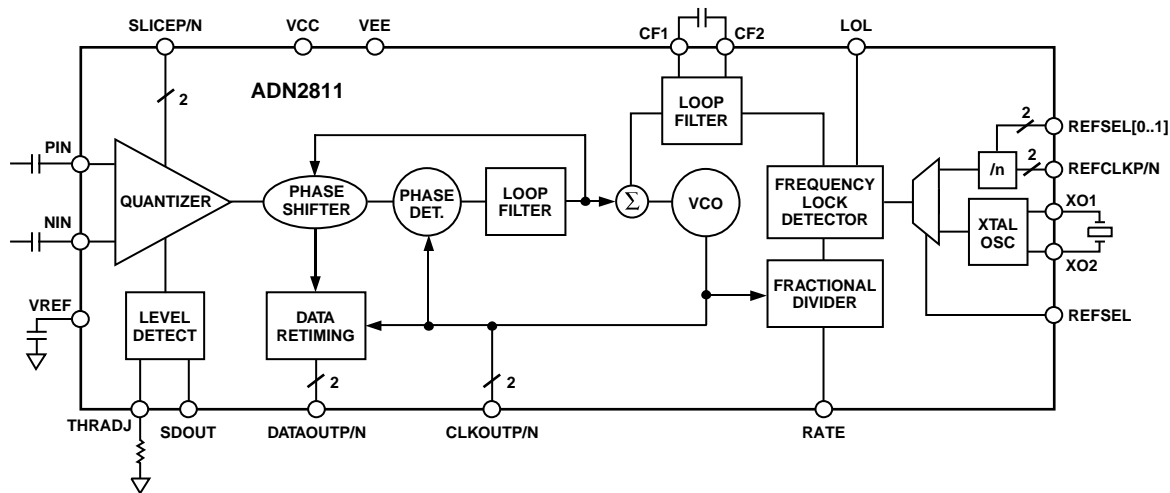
SLICEP/N
VCC
VEE
CF1
CF2
LOL
ADN2811
2
LOOP FILTER
2
REFSEL[0..1]
PIN
2
REFCLKP/N
QUANTIZER
PHASE SHIFTER
PHASE DET.
LOOP FILTER
$\Sigma$
VCO
FREQUENCY LOCK DETECTOR
/n
NIN
XTAL OSC
XO1
XO2
VREF
LEVEL DETECT
DATA RETIMING
FRACTIONAL DIVIDER
REFSEL
2
2
THRADJ
SDOUT
DATAOUTP/N
CLKOUTP/N
RATE